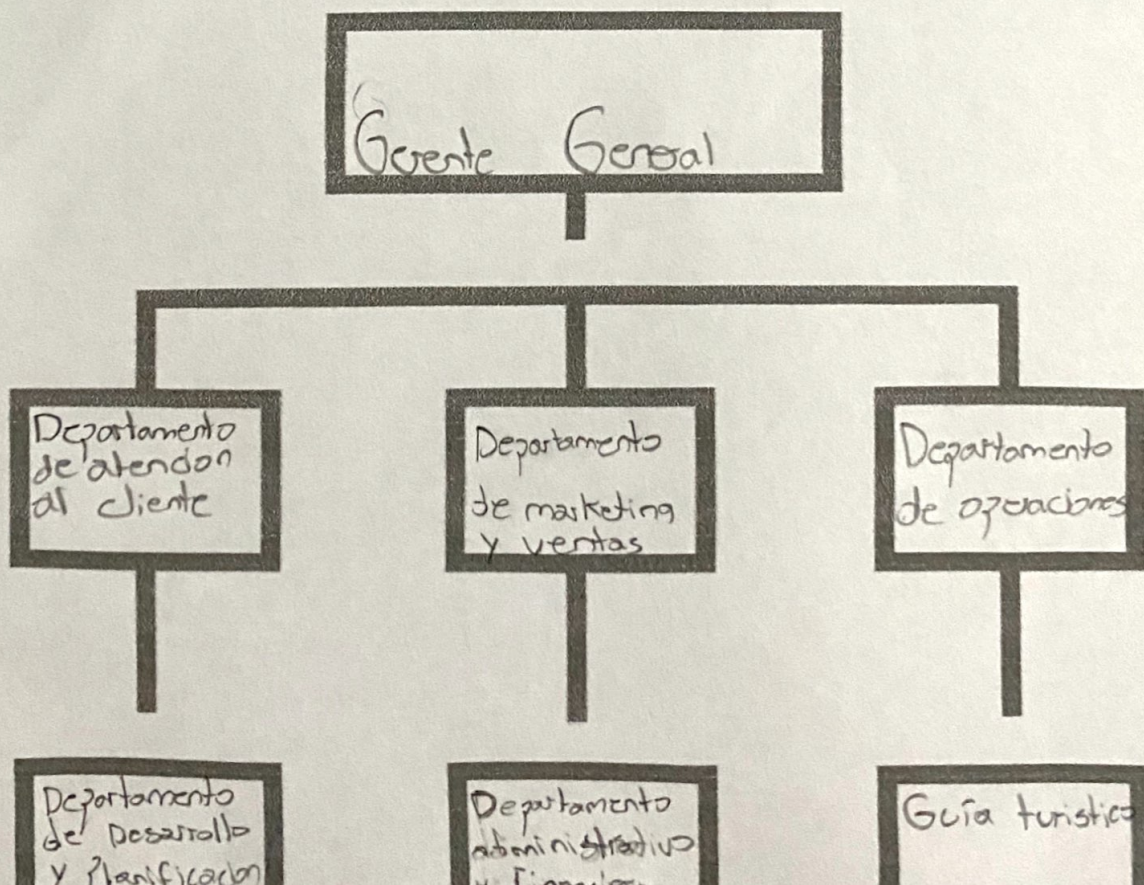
Gerente General

Departamento de atencion al cliente

Departamento de marketing y ventas

Departamento de operaciones

Departamento de Desarrollo y Planificacion

Departamento administrativo y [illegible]

Guía turistico